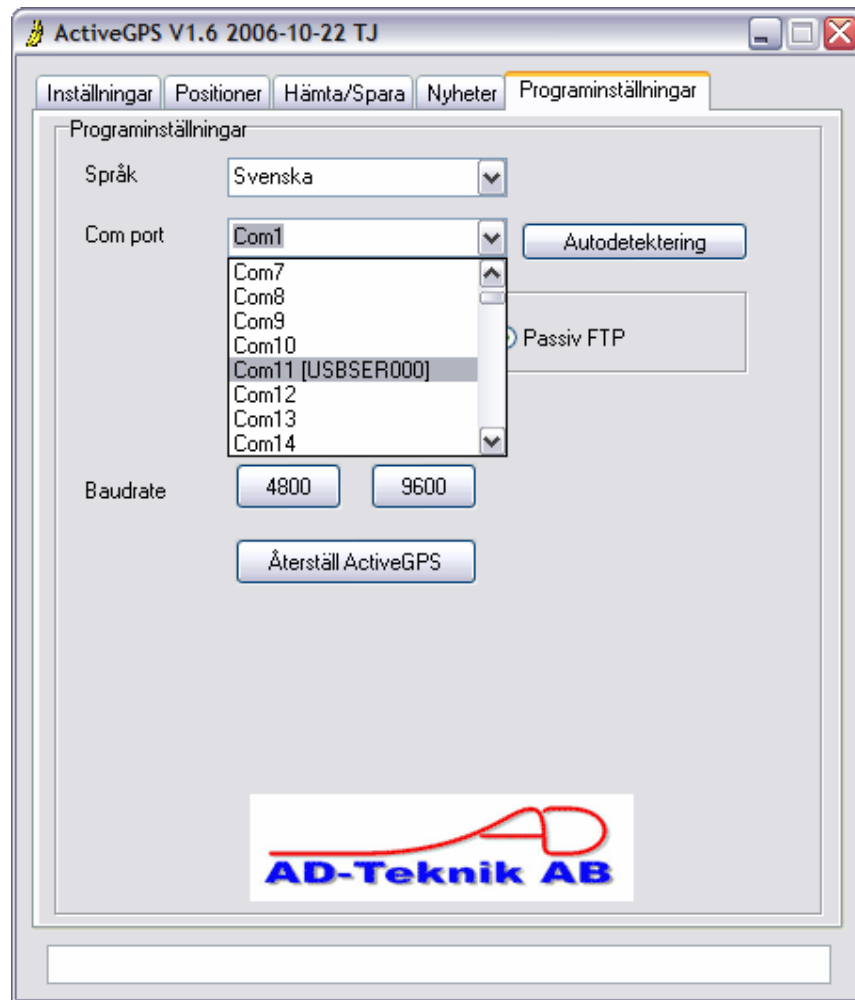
ActiveGPS V1.6 2006-10-22 TJ

Inställningar | Positioner | Hämta/Spara | Nyheter | Programinställningar

Programinställningar

Språk Svenska

Com port Com1 Autodetektering

Com7
Com8
Com9
Com10
Com11 [USBSER000]
Com12
Com13
Com14

Passiv FTP

Baudrate 4800 9600

Återställ ActiveGPS

AD

AD-Teknik AB